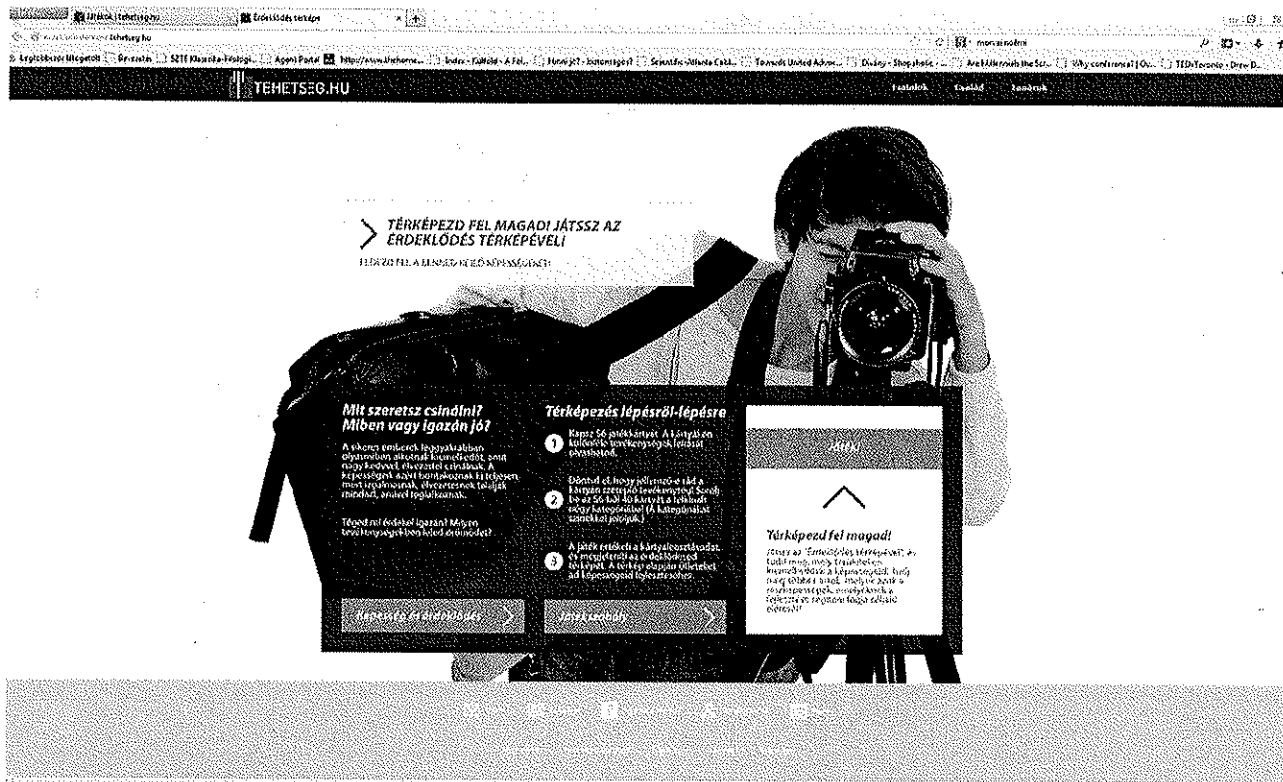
Játékok | tehetseg.hu
Érdeklődés térképe

tehetseg.hu

Legtöbbször Megtekin... Bevezetés SZTE Klasszika-Filológi... Agent Portal http://www.thehome... Index - Külföld - A Fel... Hírmi jó? - bottomtag... Scientific-Atlanta Cabl... Towards United Advoc... Disney - Shop... Are Millennials the Scr... Why conference? | Ou... TEDxToronto - Drew D...

TEHETSEG.HU

Fiataloknak Családnak Szakemberek

TÉRKÉPEZD FEL MAGAD! JÁTSSZ AZ ÉRDEKLŐDÉS TÉRKÉPÉVEL!

FEDEZD FEL A BENNED REJLŐ KÉPESSÉGEKET!

Mit szeretsz csinálni? Miben vagy igazán jó?

A sikeres emberek leggyakrabban olyasmiben alkotnak kiemelkedőt, amit nagy kedvvel, élvezettel csinálnak. A képességeik azért bontakoznak ki teljesen, mert izgalmasnak, élvezetesnek találják mindazt, amivel foglalkoznak.

Téged mi érdekel igazán? Milyen tevékenységekben leled örömödet?

Térképezés lépésről-lépésre

1 Kapsz 56 játékkártyát. A kártyán különféle tevékenységek leírását olvashatod.

2 Döntsd el, hogy jellemző-e rád a kártyán szereplő tevékenység! Sorolj be az 56-ból 40 kártyát a tetszésed szerinti kategóriákba! (A kategóriákat szimbólumok jelölik.)

3 A játék értékeli a kártyabesorolásodat, és megjeleníti az érdeklődésed térképét. A térkép alapján ötleteket adunk képességeid fejlesztéséhez.

Tehetség és érdeklődés

Játékszabály

JÁTÉK

Térképezd fel magad!

Játssz az "Érdeklődés térképével", és tudd meg, mely tevékenységek kiemelkedőek a képességeid, hogy még többet érhess, melyek azok a tevékenységek, amelyekben a fejlesztés nagyon fontos szerepet kap!